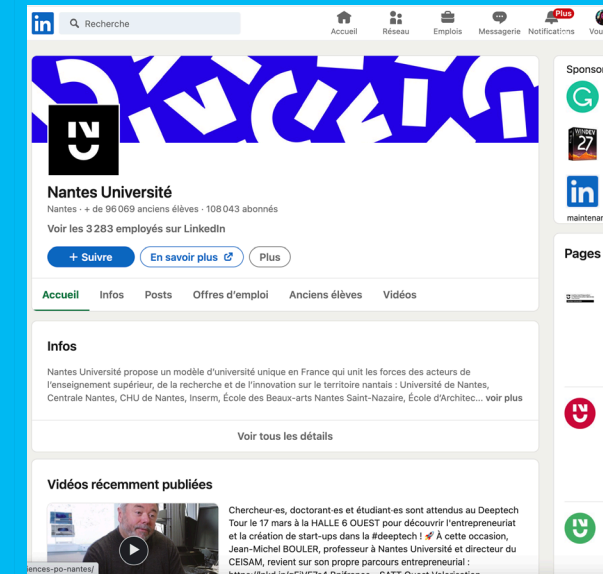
in Recherche

Accueil Réseau Emplois Messagerie Plus Notifications Vou

Nantes Université

Nantes · + de 96 069 anciens élèves · 108 043 abonnés

Voir les 3 283 employés sur LinkedIn

+ Suivre En savoir plus Plus

Accueil Infos Posts Offres d'emploi Anciens élèves Vidéos

Infos

Nantes Université propose un modèle d'université unique en France qui unit les forces des acteurs de l'enseignement supérieur, de la recherche et de l'innovation sur le territoire nantais : Université de Nantes, Centrale Nantes, CHU de Nantes, Inserm, École des Beaux-arts Nantes Saint-Nazaire, École d'Architec... voir plus

Voir tous les détails

Vidéos récemment publiées

Chercheur·es, doctorant·es et étudiant·es sont attendus au Deeptech Tour le 17 mars à la HALLE 6 OUEST pour découvrir l'entrepreneuriat et la création de start-ups dans la #deeptech ! 🚀 À cette occasion, Jean-Michel BOULER, professeur à Nantes Université et directeur du CEISAM, revient sur son propre parcours entrepreneurial :

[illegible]

ences-po-nantes/

Sponso

WINDEV 27

maintenar

Pages